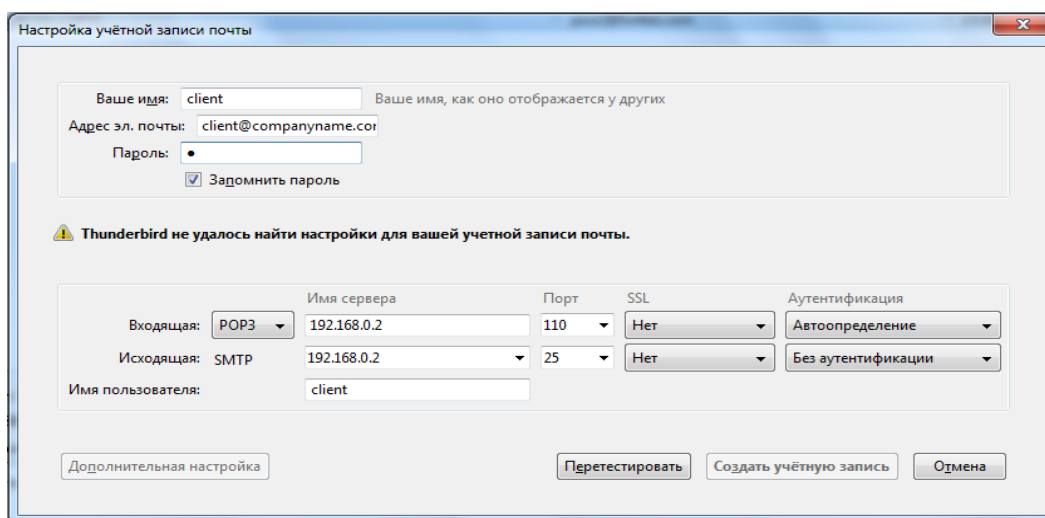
Настройка учётной записи почты

Ваше имя: client Ваше имя, как оно отображается у других

Адрес эл. почты: client@companyname.cor

Пароль: •

Запомнить пароль

Thunderbird не удалось найти настройки для вашей учетной записи почты.

| | | Имя сервера | Порт | SSL | Аутентификация |
|---|---|---|---|---|---|
| Входящая: | POP3 | 192.168.0.2 | 110 | Нет | Автоопределение |
| Исходящая: | SMTP | 192.168.0.2 | 25 | Нет | Без аутентификации |
| Имя пользователя: | | client | | | |

Дополнительная настройка

Перетестировать Создать учётную запись Отмена